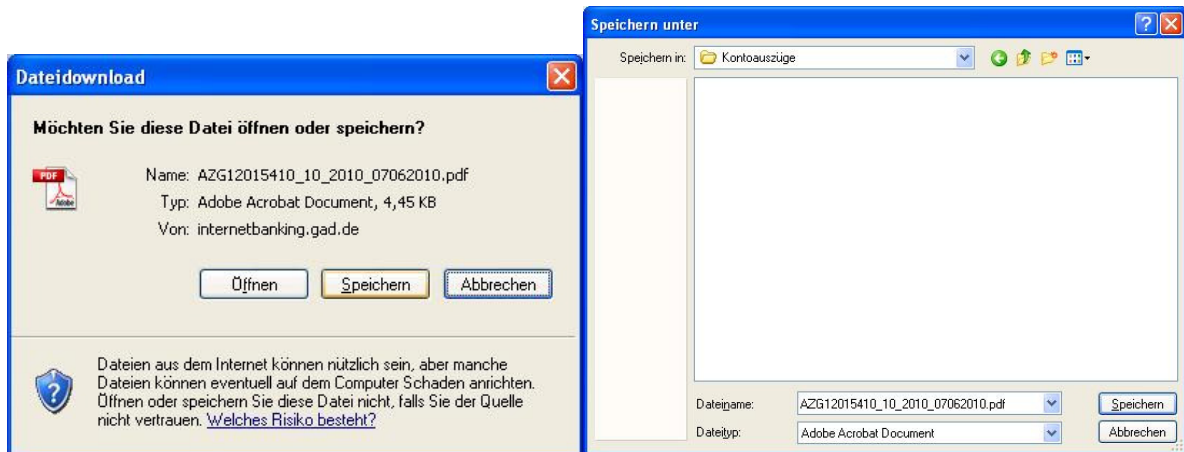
Dateidownload

Möchten Sie diese Datei öffnen oder speichern?

PDF

Name: AZG12015410_10_2010_07062010.pdf
Typ: Adobe Acrobat Document, 4,45 KB
Von: internetbanking.gad.de

Öffnen Speichern Abbrechen

Dateien aus dem Internet können nützlich sein, aber manche Dateien können eventuell auf dem Computer Schaden anrichten. Öffnen oder speichern Sie diese Datei nicht, falls Sie der Quelle nicht vertrauen. Welches Risiko besteht?

Speichern unter

Speichern in: Kontoauszüge

Dateiname: AZG12015410_10_2010_07062010.pdf
Dateityp: Adobe Acrobat Document

Speichern
Abbrechen